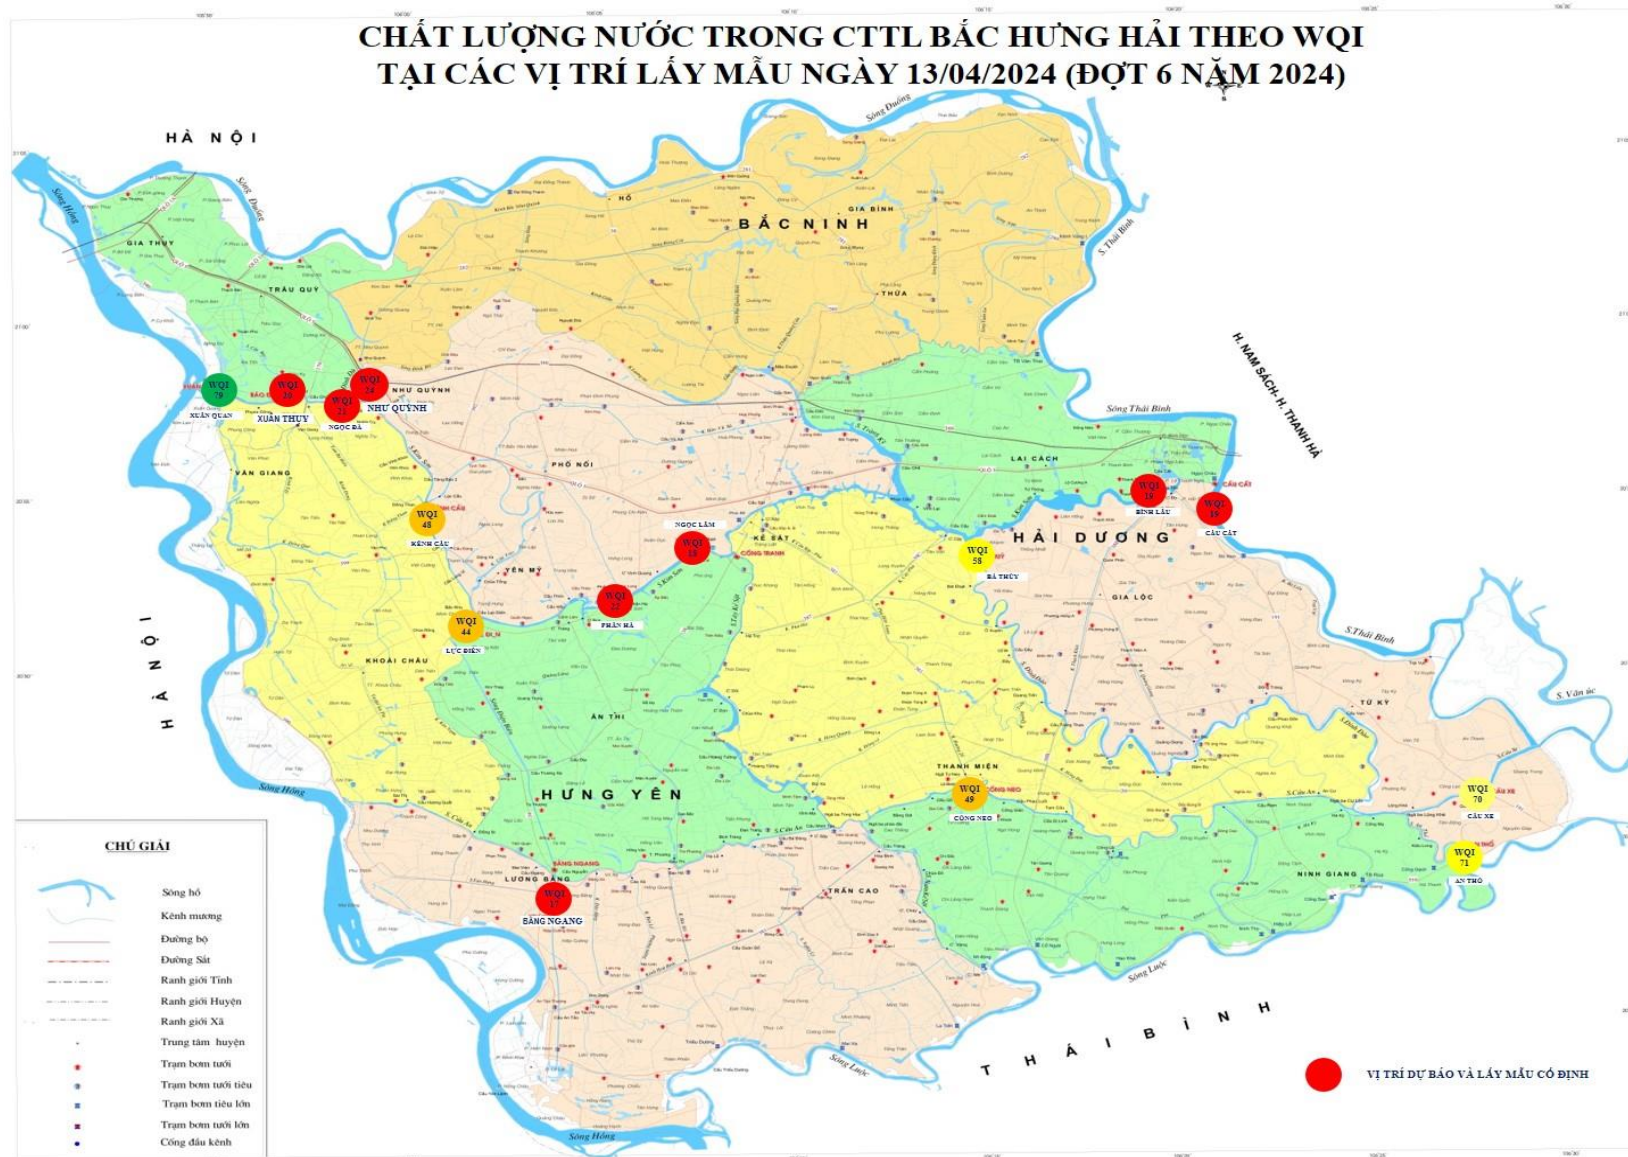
CHẤT LƯỢNG NƯỚC TRONG CTTL BẮC HƯNG HẢI THEO WQI
TẠI CÁC VỊ TRÍ LẤY MẪU NGÀY 13/04/2024 (ĐỢT 6 NĂM 2024)

HÀ NỘI

Sông Hồng

Sông Đuống

GIA THỤY

TRÂU QUỲ

BẮC NINH

HỒ

GIA BÌNH

THỨA

S. Thái Bình

H. NAM SÁCH- H. THANH HÀ

Sông Thái Bình

WQI 79
XUÂN QUAN

WQI 20
XUÂN THỤY

WQI 21
NGỌC ĐÀ

WQI 24
NHƯ QUỲNH

NHƯ QUỲNH

VĂN GIANG

PHỐ NỐI

LAI CÁCH

WQI 18
BÌNH LÂU

WQI 16
CẦU CẤT

CẦU CẤT

WQI 48
KÊNH CẦU

NGỌC LÂM

WQI 15

CÔNG TRANH

KẺ SẶT

HẢI DƯƠNG

WQI 58
BÁ THỦY

YÊN MỸ

WQI 22
PHẦN HÀ

WQI 44
LỰC ĐIỀN

GIA LỘC

HÀ NỘI

KHOÁI CHÂU

ÂN THI

S.Thái Bình

S. Văn úc

TỨ KỲ

THANH MIỆN

WQI 49
CỐNG NEO

CỐNG NEO

WQI 70
CẦU XE

HƯNG YÊN

Sông Hồng

CHÚ GIẢI

Sông hồ
Kênh mương
Đường bộ
Đường Sắt
Ranh giới Tỉnh
Ranh giới Huyện
Ranh giới Xã
Trung tâm huyện
Trạm bơm tưới
Trạm bơm tưới tiêu
Trạm bơm tiêu lớn
Trạm bơm tưới lớn
Cống đầu kênh

BÁNG NGANG

LƯƠNG BẰNG

WQI 17
BẰNG NGANG

TRẦN CAO

NINH GIANG

WQI 71
AN THỔ

Sông Luộc

THÁI BÌNH

Sông Luộc

Sông Hồng

VỊ TRÍ DỰ BÁO VÀ LẤY MẪU CỐ ĐỊNH